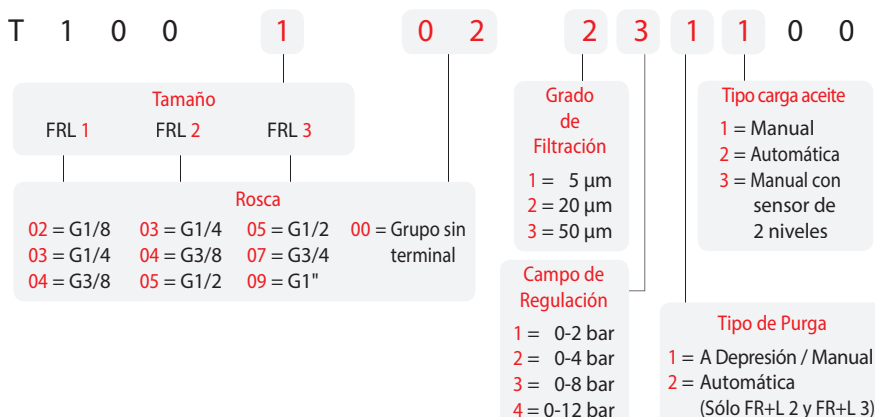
T 1 0 0 1 0 2 2 3 1 1 0 0

Tamaño
FRL 1 FRL 2 FRL 3

Rosca
02 = G1/8
03 = G1/4
04 = G3/8

03 = G1/4
04 = G3/8
05 = G1/2

05 = G1/2
07 = G3/4
09 = G1"

00 = Grupo sin terminal

Grado de Filtración
1 = 5 µm
2 = 20 µm
3 = 50 µm

Campo de Regulación
1 = 0-2 bar
2 = 0-4 bar
3 = 0-8 bar
4 = 0-12 bar

Tipo carga aceite
1 = Manual
2 = Automática
3 = Manual con sensor de 2 niveles

Tipo de Purga
1 = A Depresión / Manual
2 = Automática (Sólo FR+L 2 y FR+L 3)